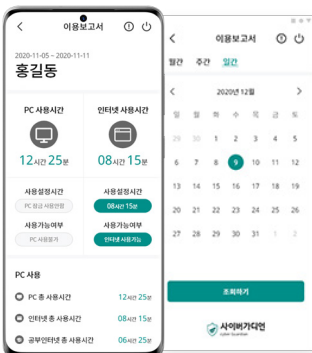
이용보고서

2020-11-05 ~ 2020-11-11

홍길동

PC 사용시간

12시간 25분

인터넷 사용시간

08시간 15분

사용설정시간

PC 평균 사용제한

사용설정시간

08시간 15분

사용가능여부

PC 사용불가

사용가능여부

인터넷 사용가능

PC 사용

PC 총 사용시간 12시간 25분

인터넷 총 사용시간 08시간 15분

공부인터넷 총 사용시간 06시간 25분

이용보고서

월간 주간 일간

2020년 12월

| 일 | 월 | 화 | 수 | 목 | 금 | 토 |
|---|---|---|---|---|---|---|
| 29 | 30 | 1 | 2 | 3 | 4 | 5 |
| 6 | 7 | 8 | 9 | 10 | 11 | 12 |
| 13 | 14 | 15 | 16 | 17 | 18 | 19 |
| 20 | 21 | 22 | 23 | 24 | 25 | 26 |
| 27 | 28 | 29 | 30 | 31 | 1 | 2 |

조회하기

사이버가디언
cyber Guardian